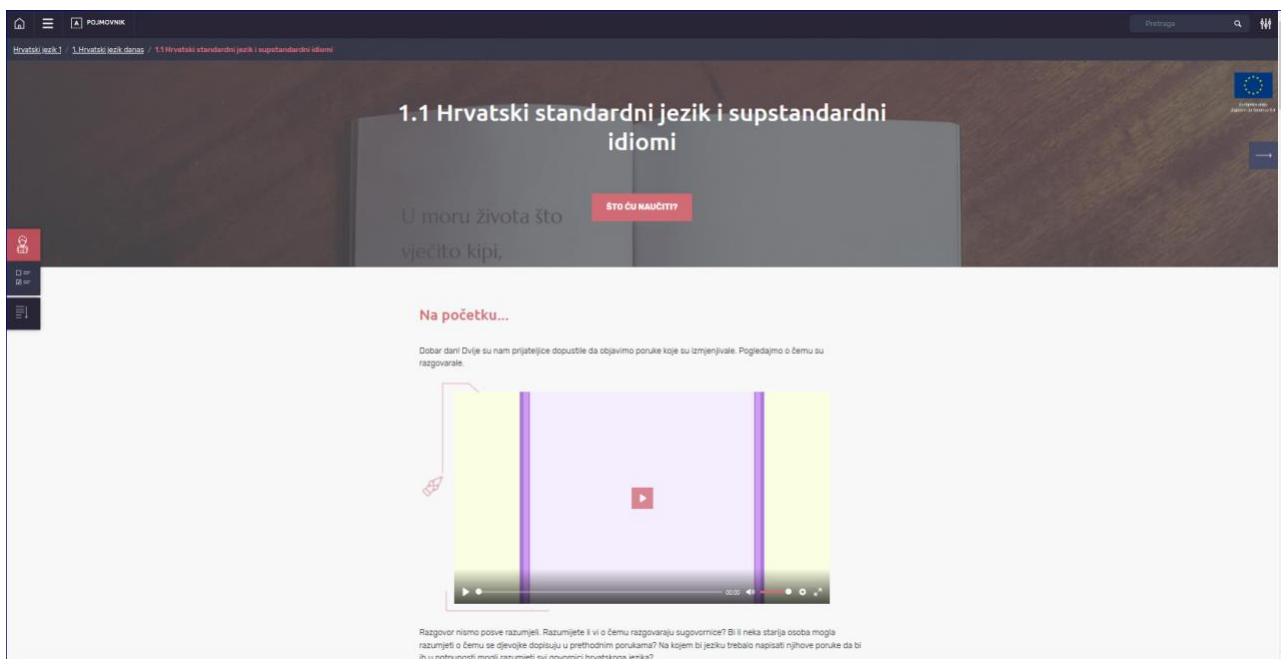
POJMOVNIK

Pretraga

Hrvatski jezik 1 / 1. Hrvatski jezik danas / 1.1 Hrvatski standardni jezik i supstandardni idiomi

1.1 Hrvatski standardni jezik i supstandardni idiomi

ŠTO ĆU NAUČITI?

U moru života što vječito kipi,

Na početku...

Dobar dan! Dvije su nam prijateljice dopustile da objavimo poruke koje su izmjenjivale. Pogledajmo o čemu su razgovarale.

00:00

Razgovor nismo posve razumjeli. Razumijete li vi o čemu razgovaraju sugovornice? Bi li neka starija osoba mogla razumjeti o čemu se djevojke dopisuju u prethodnim porukama? Na kojem bi jeziku trebalo napisati njihove poruke da bi ih u potpunosti mogli razumjeti svi govornici hrvatskoga jezika?